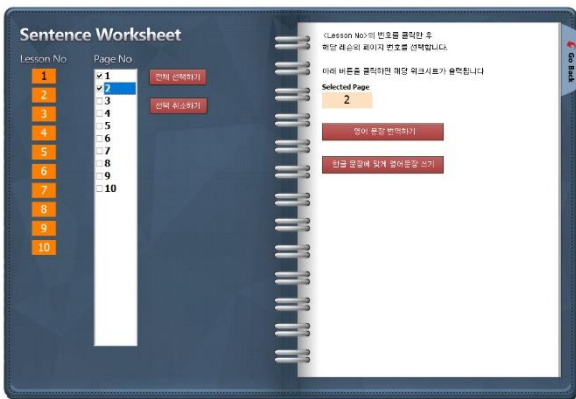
Sentence Worksheet

Lesson No
1
2
3
4
5
6
7
8
9
10

Page No
☑1
☑2
☐3
☐4
☐5
☐6
☐7
☐8
☐9
☐10

전체 선택하기

선택 취소하기

<Lesson No>의 번호를 클릭한 후
해당 레슨의 페이지 번호를 선택합니다.

아래 버튼을 클릭하면 해당 워크시트가 출력됩니다

Selected Page
2

영어 문장 번역하기

한글 문장에 맞게 영어문장 쓰기

Go Back